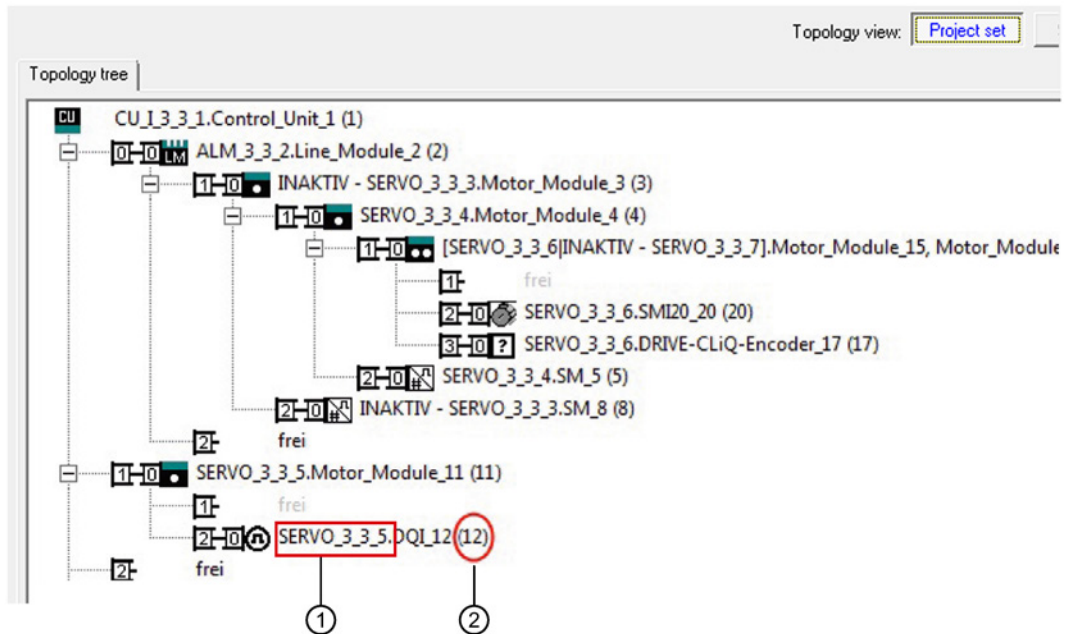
Topology view: Project set

Topology tree

CU
CU_I_3_3_1.Control_Unit_1 (1)
0 0 LM ALM_3_3_2.Line_Module_2 (2)
1 0 INAKTIV - SERVO_3_3_3.Motor_Module_3 (3)
1 0 SERVO_3_3_4.Motor_Module_4 (4)
1 0 [SERVO_3_3_6|INAKTIV - SERVO_3_3_7].Motor_Module_15, Motor_Module
1 frei
2 0 SERVO_3_3_6.SMI20_20 (20)
3 0 ? SERVO_3_3_6.DRIVE-CLiQ-Encoder_17 (17)
2 0 SERVO_3_3_4.SM_5 (5)
2 0 INAKTIV - SERVO_3_3_3.SM_8 (8)
2 frei
1 0 SERVO_3_3_5.Motor_Module_11 (11)
1 frei
2 0 SERVO_3_3_5.DQI_12 (12)
2 frei

①
②